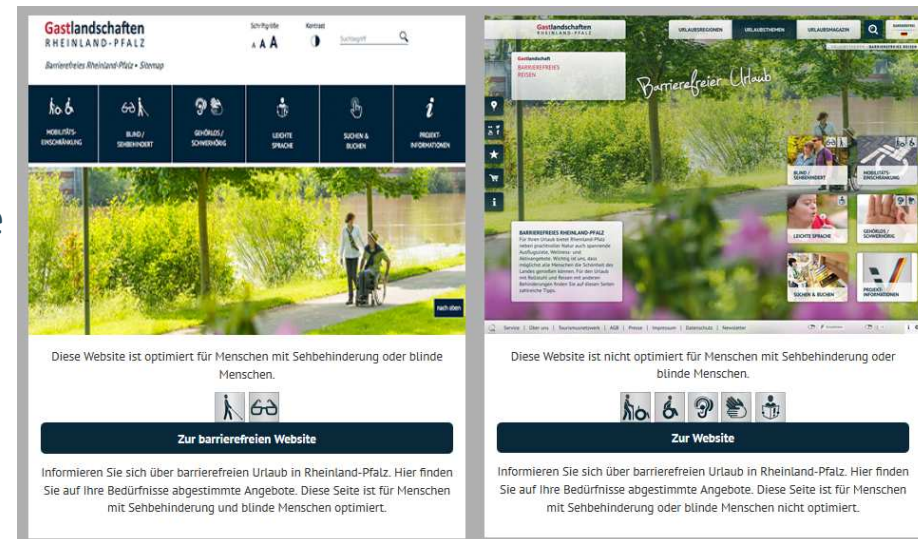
Gastlandschaften
RHEINLAND-PFALZ

Schriftgröße A A A
Kontrast
Suchbegriff

Barrierefreies Rheinland-Pfalz • Sitemap

MOBILITÄTS-EINSCHRÄNKUNG
BLIND / SEHBEHINDERT
GEHÖRLOS / SCHWERHÖRIG
LEICHTE SPRACHE
SUCHEN & BUCHEN
PROJEKT-INFORMATIONEN

nach oben

Diese Website ist optimiert für Menschen mit Sehbehinderung oder blinde Menschen.

Zur barrierefreien Website

Informieren Sie sich über barrierefreien Urlaub in Rheinland-Pfalz. Hier finden Sie auf Ihre Bedürfnisse abgestimmte Angebote. Diese Seite ist für Menschen mit Sehbehinderung und blinde Menschen optimiert.

Gastlandschaften
RHEINLAND-PFALZ

URLAUBSREGIONEN
URLAUBSTHEMEN
URLAUBSMAGAZIN

Gastlandschaft
BARRIEREFREIES
REISEN

Barrierefreier Urlaub

BLIND / SEHBEHINDERT
MOBILITÄTS-EINSCHRÄNKUNG
LEICHTE SPRACHE
GEHÖRLOS / SCHWERHÖRIG
SUCHEN & BUCHEN
PROJEKT-INFORMATIONEN

BARRIEREFREIES RHEINLAND-PFALZ
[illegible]

Service | Über uns | Tourismusnetzwerk | AGB | Presse | Impressum | Datenschutz | Newsletter

Diese Website ist nicht optimiert für Menschen mit Sehbehinderung oder blinde Menschen.

Zur Website

Informieren Sie sich über barrierefreien Urlaub in Rheinland-Pfalz. Hier finden Sie auf Ihre Bedürfnisse abgestimmte Angebote. Diese Seite ist für Menschen mit Sehbehinderung oder blinde Menschen nicht optimiert.